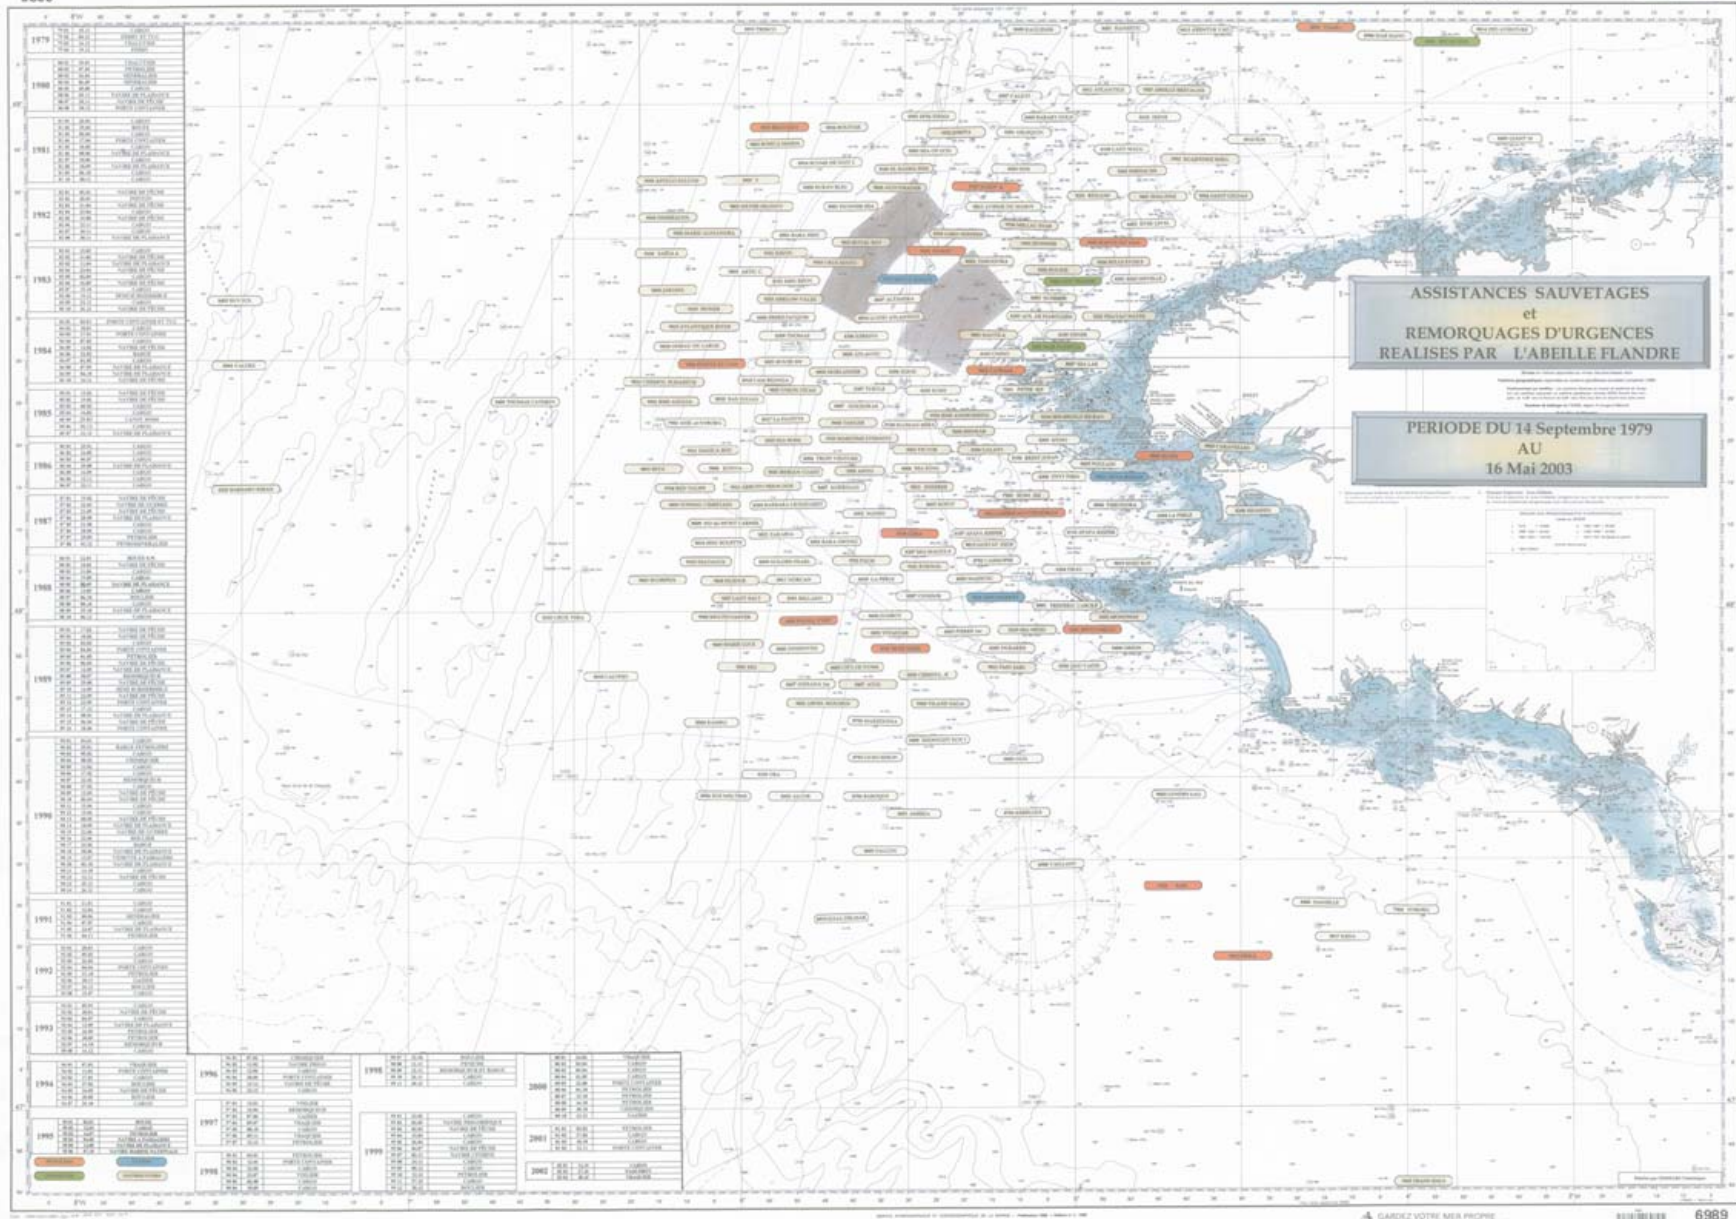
ASSISTANCES SAUVETAGES
et
REMORQUAGES D'URGENCES
REALISES PAR L'ABEILLE FLANDRE

PERIODE DU 14 Septembre 1979
AU
16 Mai 2003

1979
1980
1981
1982
1983
1984
1985
1986
1987
1988
1989
1990
1991
1992
1993
1994
1995
1996
1997
1998
1999
2000
2001
2002

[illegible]

GARDEZ VOTRE MER PROPRE

6989